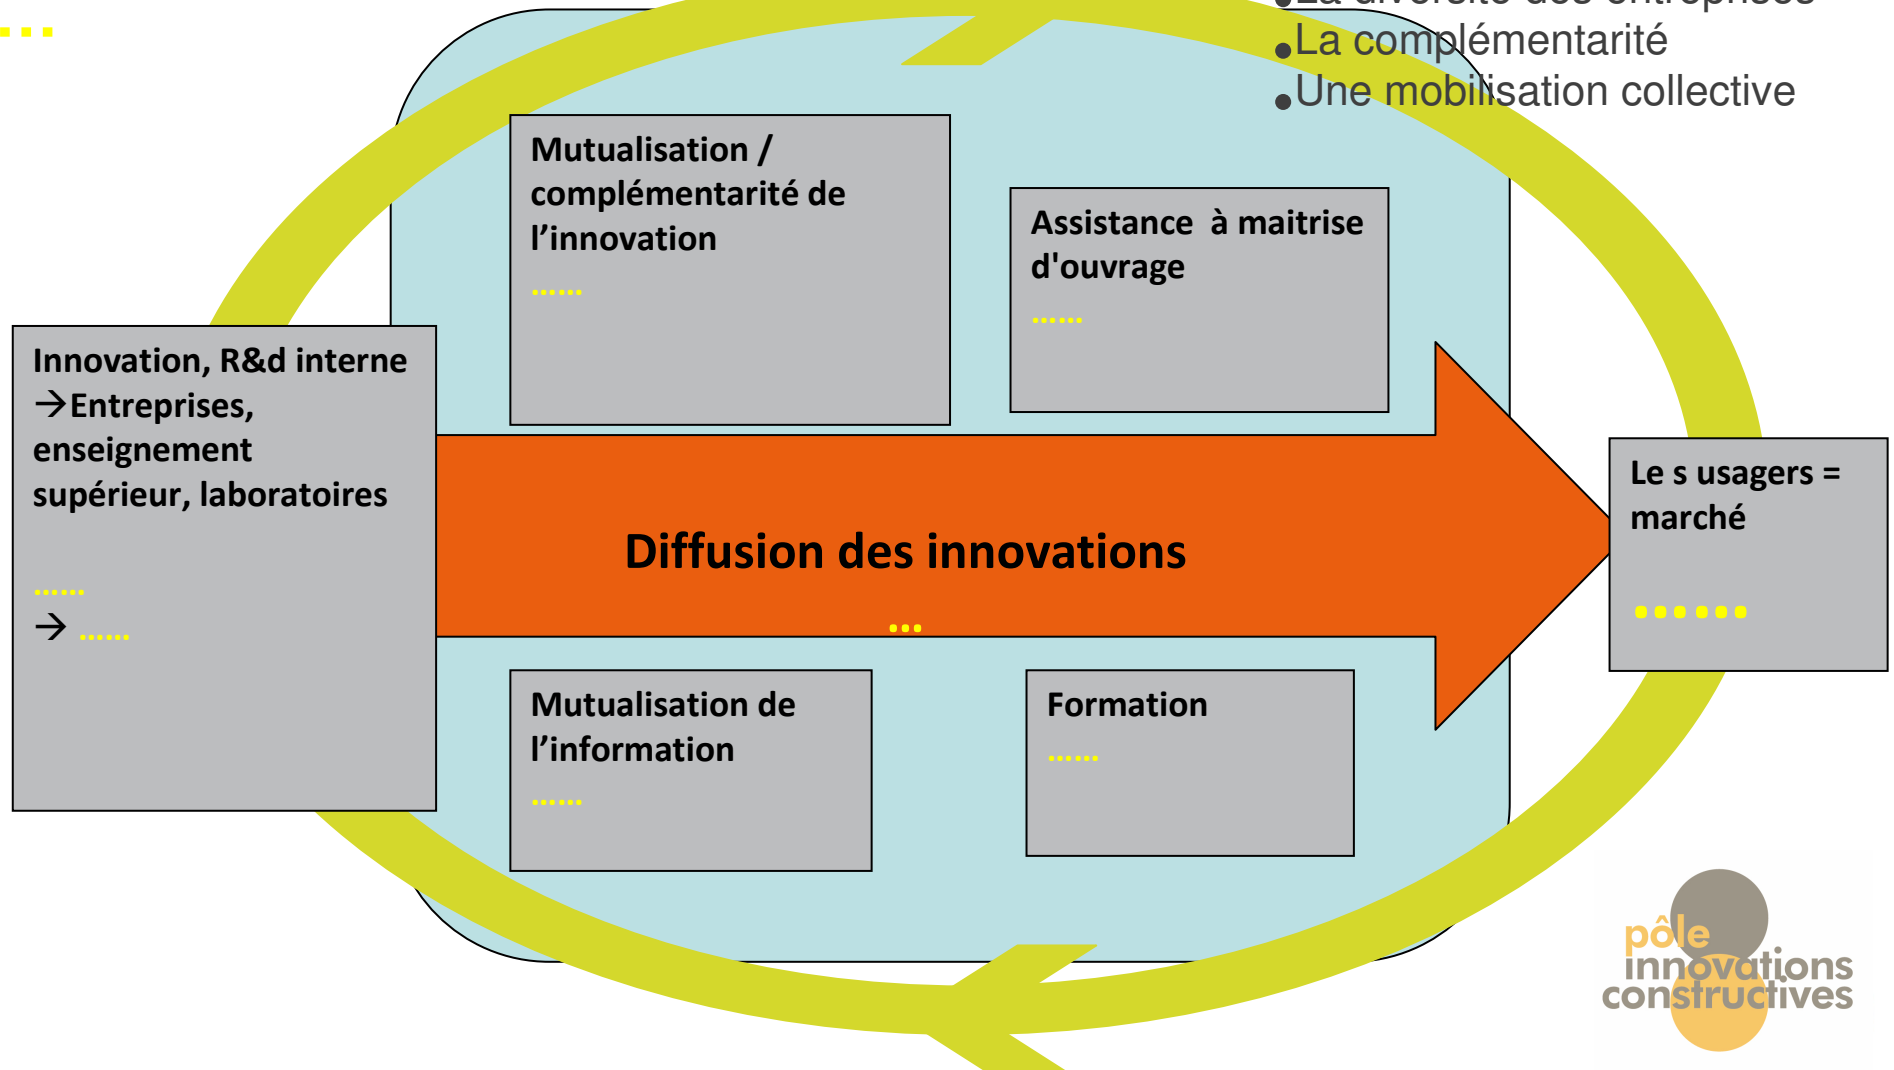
...

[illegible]
La complémentarité
Une mobilisation collective

Mutualisation / complémentarité de l'innovation
......

Assistance à maitrise d'ouvrage
......

Innovation, R&d interne
→Entreprises, enseignement supérieur, laboratoires

......
→ ......

Diffusion des innovations
...

Le s usagers = marché
......

Mutualisation de l'information
......

Formation
......

pôle innovations constructives